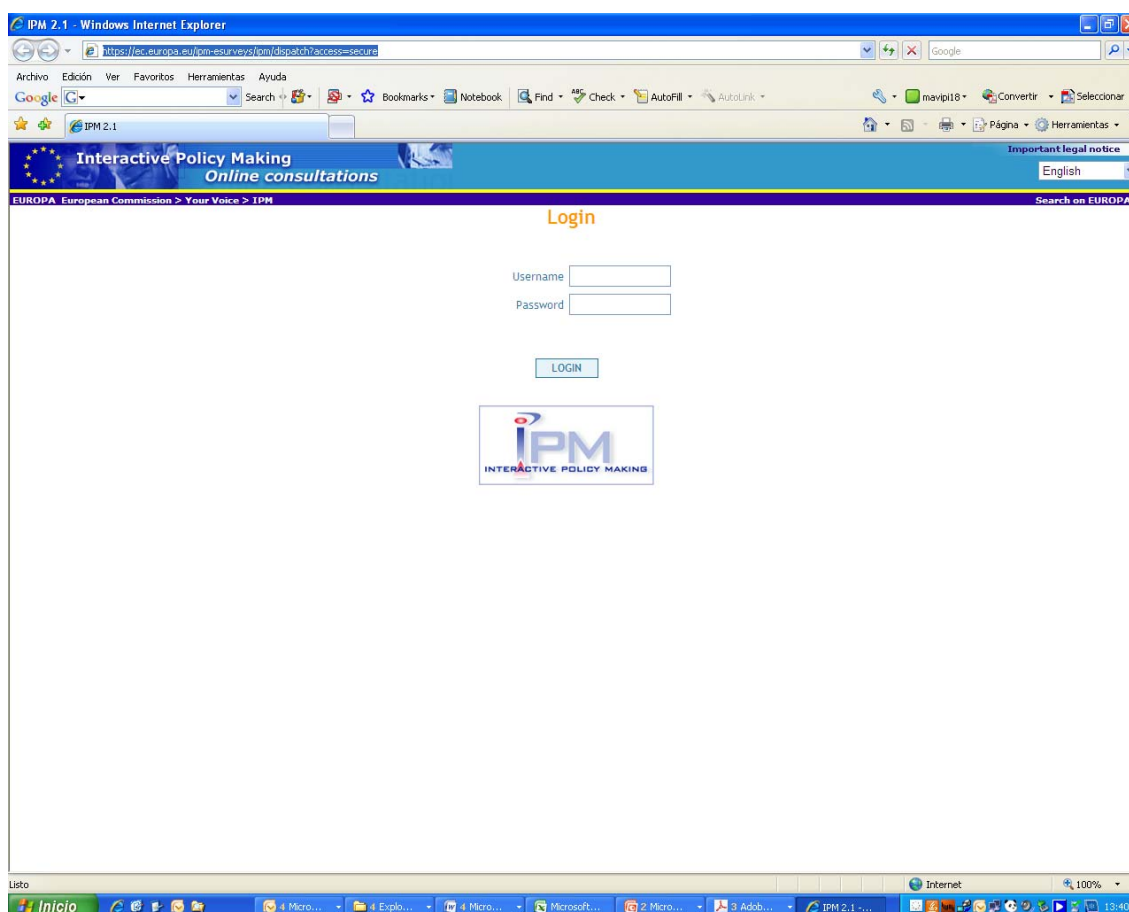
IPM 2.1 - Windows Internet Explorer

https://ec.europa.eu/ipm-esurveys/ipm/dispatch?access=secure

Google

Archivo Edición Ver Favoritos Herramientas Ayuda

Google G Search Bookmarks Notebook Find Check AutoFill AutoLink mavipi18 Convertir Seleccionar

IPM 2.1

Página Herramientas

Interactive Policy Making
Online consultations

Important legal notice

English

EUROPA European Commission > Your Voice > IPM

Search on EUROPA

Login

Username

Password

LOGIN

IPM
INTERACTIVE POLICY MAKING

Listo

Internet

100%

Inicio

4 Micro... 4 Explo... 4 Micro... Microsoft... 2 Micro... 3 Adob... IPM 2.1 -...

13:40